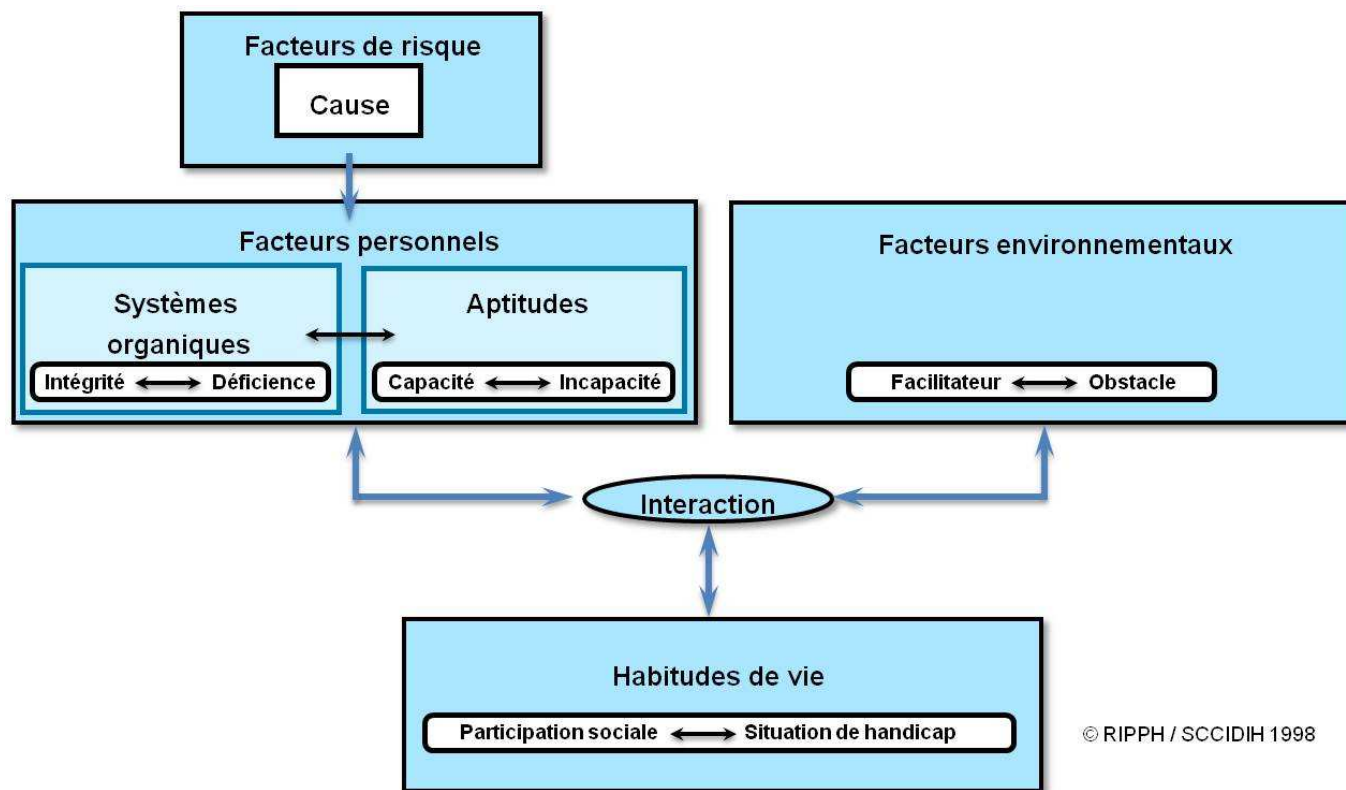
Facteurs de risque

Cause

Facteurs personnels

Systèmes organiques

Intégrité ⟷ Déficience

Aptitudes

Capacité ⟷ Incapacité

Facteurs environnementaux

Facilitateur ⟷ Obstacle

Interaction

Habitudes de vie

Participation sociale ⟷ Situation de handicap

© RIPPH / SCCIDIH 1998